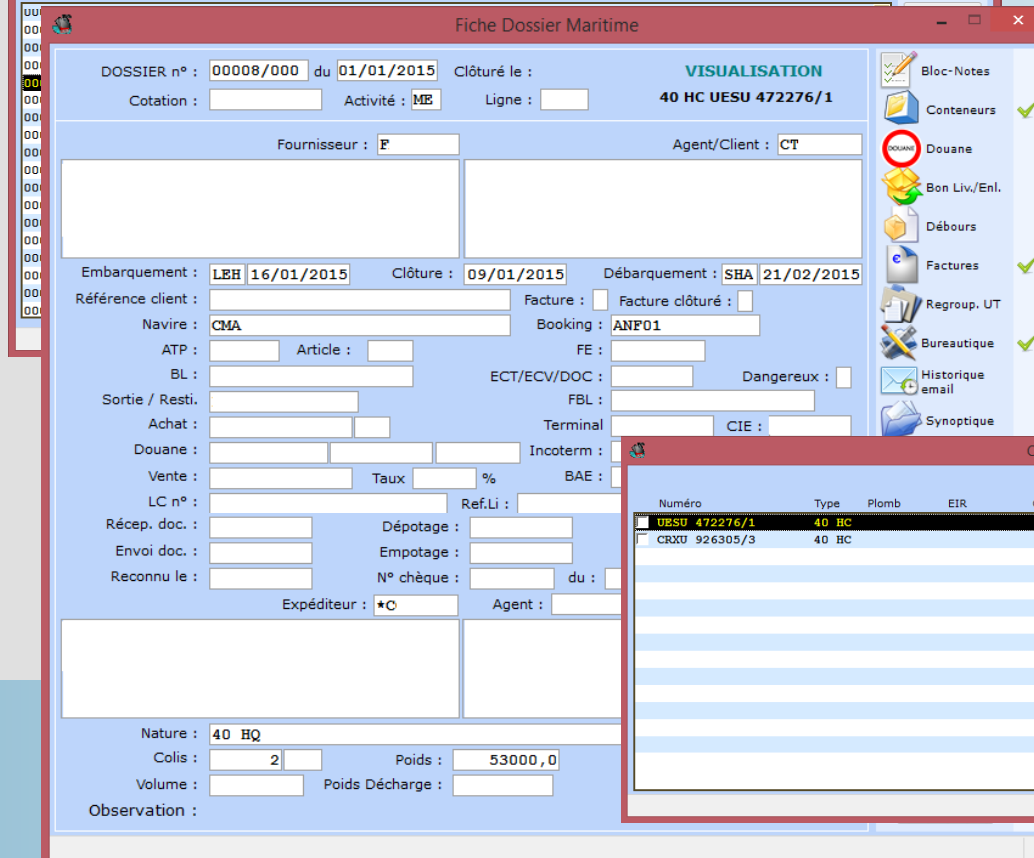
Fiche Dossier Maritime

DOSSIER n° : 00008/000 du 01/01/2015 Clôturé le :
Cotation : Activité : ME Ligne :

VISUALISATION
40 HC UESU 472276/1

Fournisseur : F
Agent/Client : CT

Embarquement : LEH 16/01/2015 Clôture : 09/01/2015 Débarquement : SHA 21/02/2015
Référence client : Facture : Facture clôturé :
Navire : CMA Booking : ANF01
ATP : Article : FE :
BL : ECT/ECV/DOC : Dangereux :
Sortie / Resti. FBL :
Achat : Terminal CIE :
Douane : Incoterm :
Vente : Taux % BAE :
LC n° : Ref.Li :
Récep. doc. : Dépotage :
Envoi doc. : Empotage :
Reconnu le : N° chèque : du :
Expéditeur : *C Agent :

Nature : 40 HQ
Colis : 2 Poids : 53000,0
Volume : Poids Décharge :
Observation :

Bloc-Notes
Conteneurs
DOUANE
Douane
Bon Liv./Enl.
Débours
Factures
Regroup. UT
Bureautique
Historique email
Synoptique

| Numéro | Type | Plomb | EIR |
|---|---|---|---|
| UESU 472276/1 | 40 HC | | |
| CRXU 926305/3 | 40 HC | | |